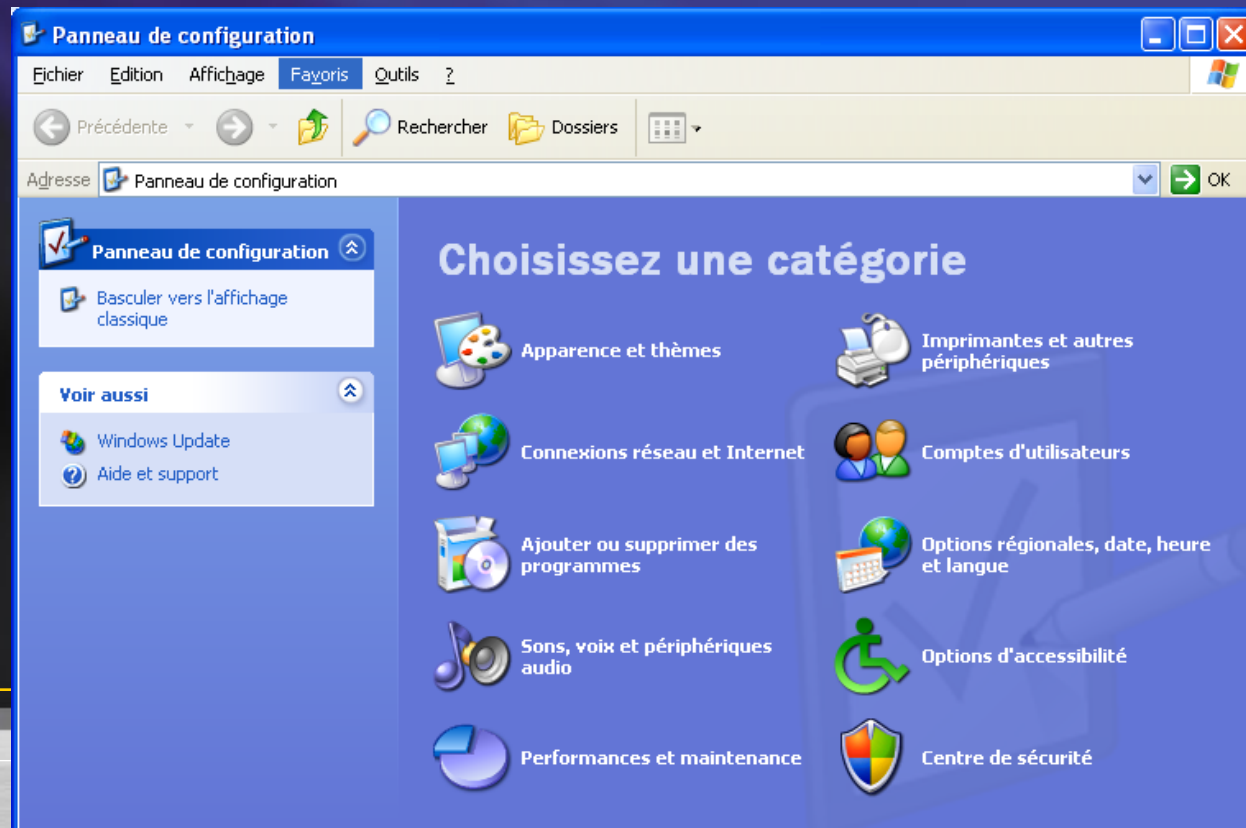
Panneau de configuration

Fichier Edition Affichage Favoris Outils ?

Précédente Rechercher Dossiers

Adresse Panneau de configuration OK

Panneau de configuration

Basculer vers l'affichage classique

Voir aussi

Windows Update

Aide et support

Choisissez une catégorie

Apparence et thèmes

Imprimantes et autres périphériques

Connexions réseau et Internet

Comptes d'utilisateurs

Ajouter ou supprimer des programmes

Options régionales, date, heure et langue

Sons, voix et périphériques audio

Options d'accessibilité

Performances et maintenance

Centre de sécurité